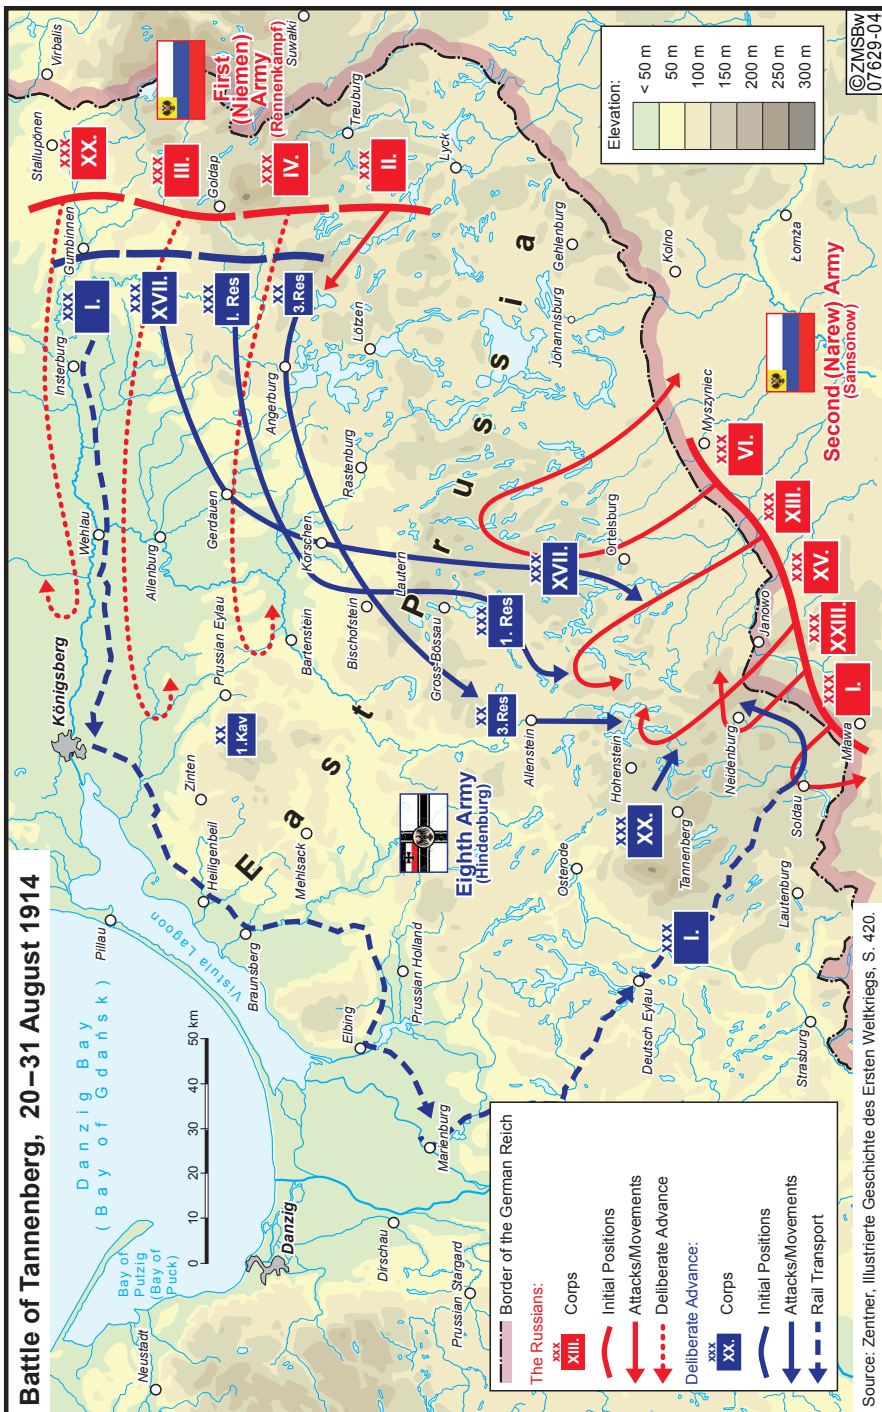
Battle of Tannenberg, 20–31 August 1914

©ZMSBw
07629-04

Elevation:
< 50 m
50 m
100 m
150 m
200 m
250 m
300 m

First (Niemen) Army (Rennenkampf)

Second (Narew) Army (Samsonow)

Eighth Army (Hindenburg)

East Prussia

Danzig Bay (Bay of Gdańsk)

Bay of Putzig (Bay of Puck)

Vistula Lagoon

0 10 20 30 40 50 km

XXX XX.
XXX III.
XXX IV.
XXX II.
XXX I.
XXX XVII.
XXX I. Res
XX 3.Res
XX 1.Kav
XXX XVII.
XXX 1. Res
XX 3.Res
XXX XX.
XXX I.
XXX VI.
XXX XIII.
XXX XV.
XXX XXIII.
XXX I.

Virballis
Stallupönen
Suwalki
Treuburg
Goldap
Gumbinnen
Lyck
Insterburg
Lötzen
Gehlenburg
Johannisburg
Kolno
Łomza
Angerburg
Myszyniec
Rastenburg
Wehlau
Gerdauen
Ortelsburg
Allenburg
Korschen
Lautern
Bischofstein
Bartenstein
Preussisch Eylau
Königsberg
Gross-Bössau
Janowo
Allenstein
Zinten
Hohenstein
Neidenburg
Mlawa
Heiligenbeil
Mehlsack
Soldau
Tannenberg
Osterode
Lautenburg
Pillau
Braunsberg
Preussisch Holland
Elbing
Deutsch Eylau
Strasburg
Marienburg
Dirschau
Danzig
Neustadt
Preussisch Stargard

Border of the German Reich
The Russians:
XX XIII. Corps
Initial Positions
Attacks/Movements
Deliberate Advance
Deliberate Advance:
XX XX. Corps
Initial Positions
Attacks/Movements
Rail Transport

Source: Zentner, Illustrierte Geschichte des Ersten Weltkriegs, S. 420.